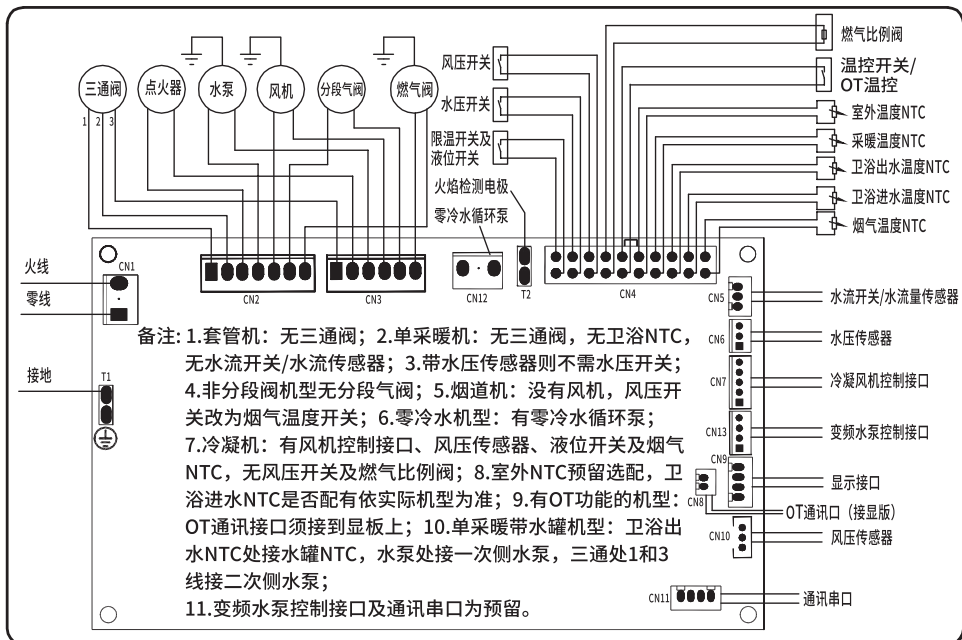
三通阀
1 2 3
点火器
水泵
风机
分段气阀
燃气阀
风压开关
水压开关
限温开关及液位开关
火焰检测电极
零冷水循环泵
燃气比例阀
温控开关/OT温控
室外温度NTC
采暖温度NTC
卫浴出水温度NTC
卫浴进水温度NTC
烟气温度NTC
火线
CN1
零线
CN2
CN3
CN12
T2
CN4
CN5
水流开关/水流量传感器
CN6
水压传感器
CN7
冷凝风机控制接口
CN13
变频水泵控制接口
CN9
显示接口
CN8
OT通讯口（接显版）
CN10
风压传感器
接地
T1
CN11
通讯串口

备注：1.套管机：无三通阀；2.单采暖机：无三通阀，无卫浴NTC，无水流开关/水流传感器；3.带水压传感器则不需水压开关；4.非分段阀机型无分段气阀；5.烟道机：没有风机，风压开关改为烟气温度开关；6.零冷水机型：有零冷水循环泵；7.冷凝机：有风机控制接口、风压传感器、液位开关及烟气NTC，无风压开关及燃气比例阀；8.室外NTC预留选配，卫浴进水NTC是否配有依实际机型为准；9.有OT功能的机型：OT通讯接口须接到显板上；10.单采暖带水罐机型：卫浴出水NTC处接水罐NTC，水泵处接一次侧水泵，三通处1和3线接二次侧水泵；
11.变频水泵控制接口及通讯串口为预留。